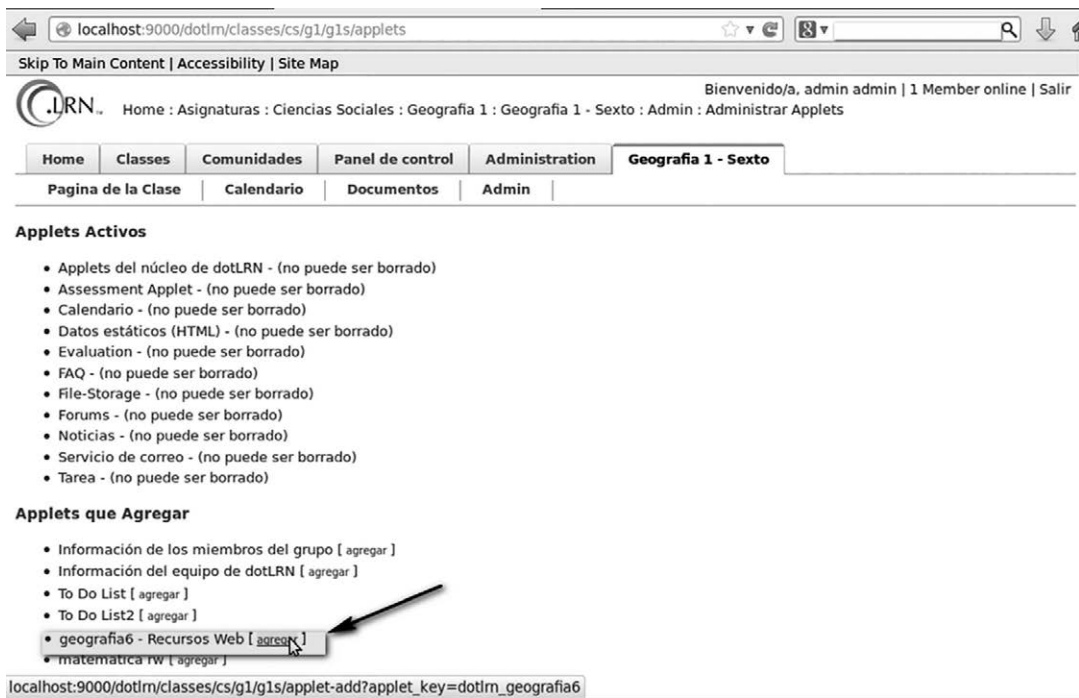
localhost:9000/dotlrn/classes/cs/g1/g1s/applets

Skip To Main Content | Accessibility | Site Map

.LRN

Bienvenido/a, admin admin | 1 Member online | Salir

Home : Asignaturas : Ciencias Sociales : Geografia 1 : Geografia 1 - Sexto : Admin : Administrar Applets

| Home | Classes | Comunidades | Panel de control | Administration | Geografia 1 - Sexto |
|---|---|---|---|---|---|

| Pagina de la Clase | Calendario | Documentos | Admin |
|---|---|---|---|

Applets Activos

• Applets del núcleo de dotLRN - (no puede ser borrado)
• Assessment Applet - (no puede ser borrado)
• Calendario - (no puede ser borrado)
• Datos estáticos (HTML) - (no puede ser borrado)
• Evaluation - (no puede ser borrado)
• FAQ - (no puede ser borrado)
• File-Storage - (no puede ser borrado)
• Forums - (no puede ser borrado)
• Noticias - (no puede ser borrado)
• Servicio de correo - (no puede ser borrado)
• Tarea - (no puede ser borrado)

Applets que Agregar

• Información de los miembros del grupo [ agregar ]
• Información del equipo de dotLRN [ agregar ]
• To Do List [ agregar ]
• To Do List2 [ agregar ]
• geografia6 - Recursos Web [ agregar ]
• matematica rw [ agregar ]

localhost:9000/dotlrn/classes/cs/g1/g1s/applet-add?applet_key=dotlrn_geografia6